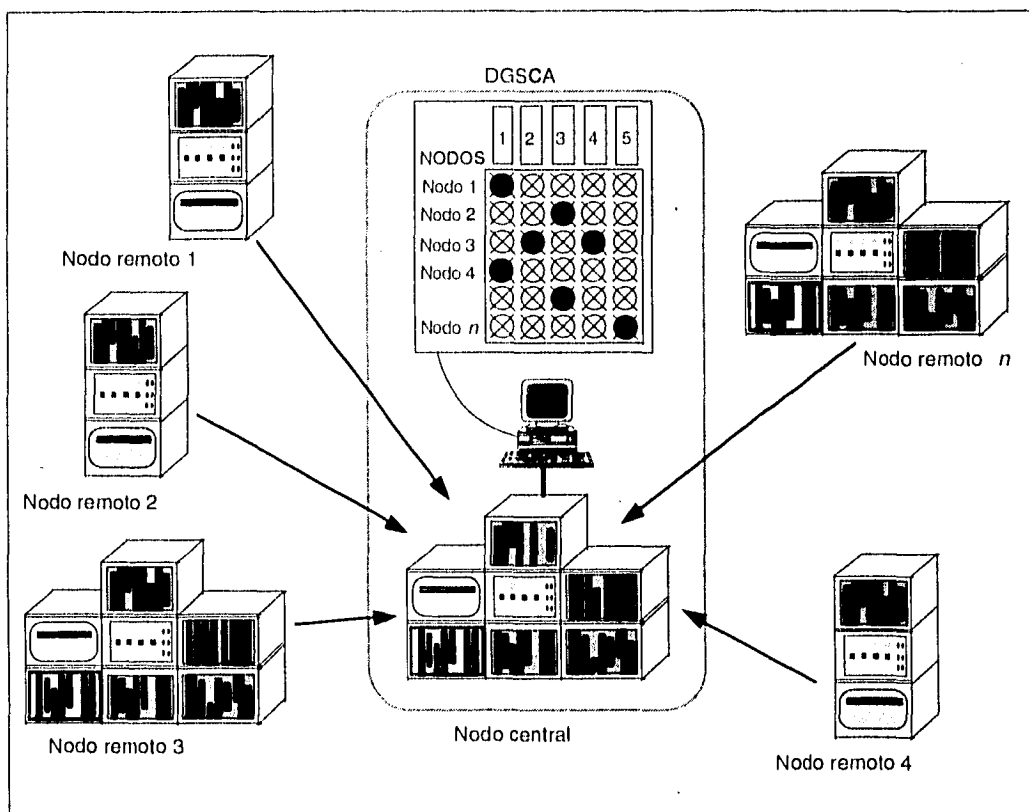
DGSCA

| NODOS | 1 | 2 | 3 | 4 | 5 |
|---|---|---|---|---|---|
| Nodo 1 | ● | ⊗ | ⊗ | ⊗ | ⊗ |
| Nodo 2 | ⊗ | ⊗ | ● | ⊗ | ⊗ |
| Nodo 3 | ⊗ | ● | ⊗ | ● | ⊗ |
| Nodo 4 | ● | ⊗ | ⊗ | ⊗ | ⊗ |
| | ⊗ | ⊗ | ● | ⊗ | ⊗ |
| Nodo $n$ | ⊗ | ⊗ | ⊗ | ⊗ | ● |

Nodo remoto 1

Nodo remoto 2

Nodo remoto 3

Nodo central

Nodo remoto 4

Nodo remoto $n$